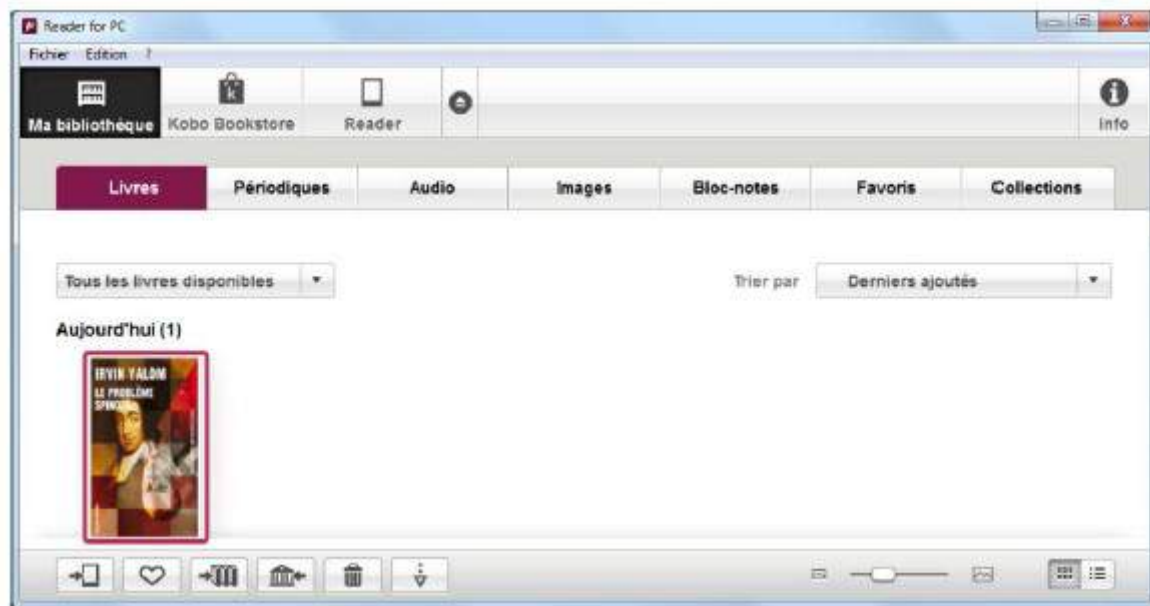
Reader for PC

Fichier Edition ?

Ma bibliothèque Kobo Bookstore Reader Info

Livres Périodiques Audio Images Bloc-notes Favoris Collections

Tous les livres disponibles

Trier par Derniers ajoutés

Aujourd'hui (1)

IRVIN YALOM
LE PROBLÈME SPINOZA